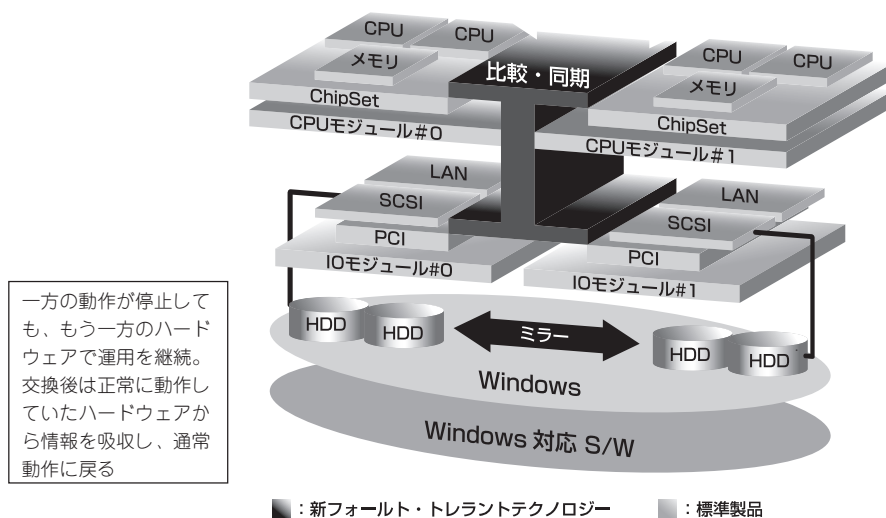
CPU
CPU
メモリ
ChipSet
CPUモジュール#0
比較・同期
CPU
CPU
メモリ
ChipSet
CPUモジュール#1
LAN
SCSI
PCI
IOモジュール#0
LAN
SCSI
PCI
IOモジュール#1

一方の動作が停止しても、もう一方のハードウェアで運用を継続。交換後は正常に動作していたハードウェアから情報を吸収し、通常動作に戻る

HDD
HDD
ミラー
HDD
HDD
Windows
Windows 対応 S/W

：新フォールト・トレラントテクノロジー
：標準製品